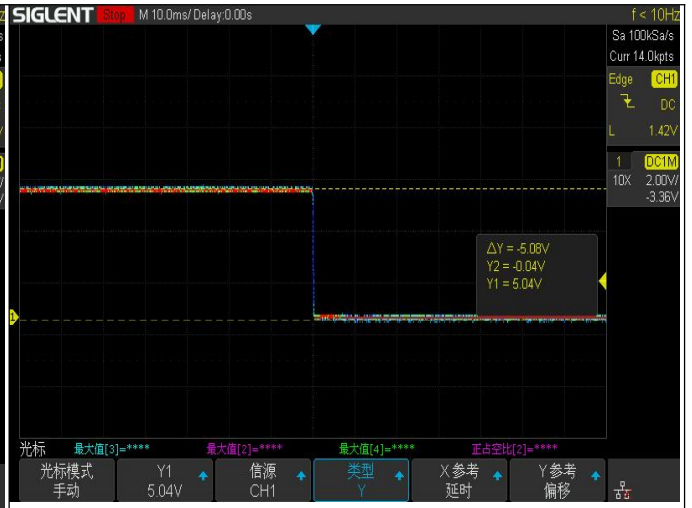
SIGLENT Stop M 10.0ms/ Delay:0.00s f < 10Hz

Sa 100kSa/s
Curr 14.0kpts

Edge CH1
DC
L 1.42V

1 DC1M
10X 2.00V/
-3.36V

$\Delta$Y = -5.08V
Y2 = -0.04V
Y1 = 5.04V

1

光标 最大值[3]=**** 最大值[2]=**** 最大值[4]=**** 正占空比[2]=****

光标模式
手动

Y1
5.04V

信源
CH1

类型
Y

X 参考
延时

Y 参考
偏移